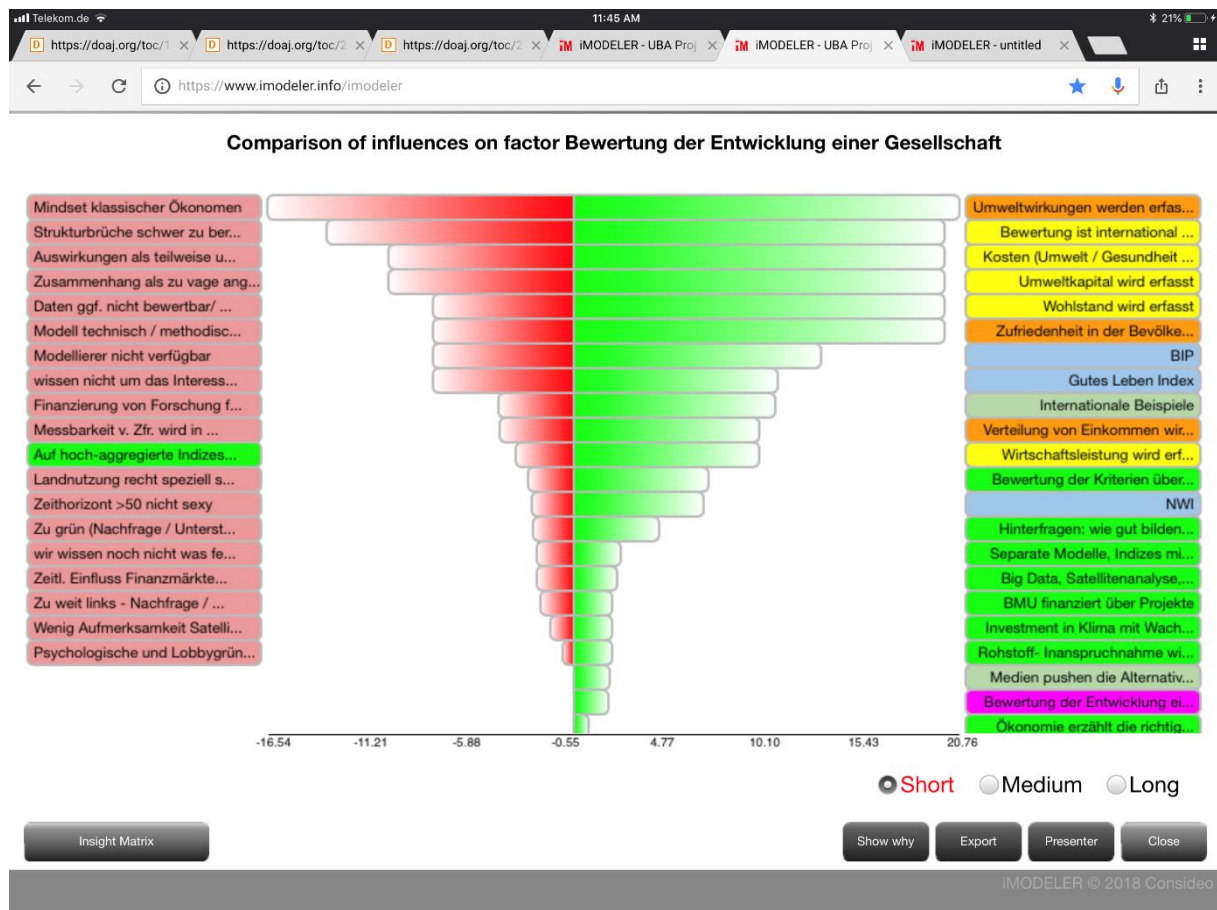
Telekom.de 11:45 AM 21%

https://doaj.org/toc/1 × https://doaj.org/toc/2 × https://doaj.org/toc/2 × iM iMODELER - UBA Proj × iM iMODELER - UBA Proj × iM iMODELER - untitled ×

https://www.imodeler.info/imodeler

Comparison of influences on factor Bewertung der Entwicklung einer Gesellschaft

Mindset klassischer Ökonomen
Strukturbrüche schwer zu ber...
Auswirkungen als teilweise u...
Zusammenhang als zu vage ang...
Daten ggf. nicht bewertbar/ ...
Modell technisch / methodisc...
Modellierer nicht verfügbar
wissen nicht um das Interess...
Finanzierung von Forschung f...
Messbarkeit v. Zfr. wird in ...
Auf hoch-aggregierte Indizes...
Landnutzung recht speziell s...
Zeithorizont >50 nicht sexy
Zu grün (Nachfrage / Unterst...
wir wissen noch nicht was fe...
Zeitl. Einfluss Finanzmärkte...
Zu weit links - Nachfrage / ...
Wenig Aufmerksamkeit Satelli...
Psychologische und Lobbygrün...

Umweltwirkungen werden erfas...
Bewertung ist international ...
Kosten (Umwelt / Gesundheit ...
Umweltkapital wird erfasst
Wohlstand wird erfasst
Zufriedenheit in der Bevölke...
BIP
Gutes Leben Index
Internationale Beispiele
Verteilung von Einkommen wir...
Wirtschaftsleistung wird erf...
Bewertung der Kriterien über...
NWI
Hinterfragen: wie gut bilden...
Separate Modelle, Indizes mi...
Big Data, Satellitenanalyse,...
BMU finanziert über Projekte
Investment in Klima mit Wach...
Rohstoff- Inanspruchnahme wi...
Medien pushen die Alternativ...
Bewertung der Entwicklung ei...
Ökonomie erzählt die richtig...

-16.54 -11.21 -5.88 -0.55 4.77 10.10 15.43 20.76

Short Medium Long

Insight Matrix

Show why Export Presenter Close

iMODELER © 2018 Consideo